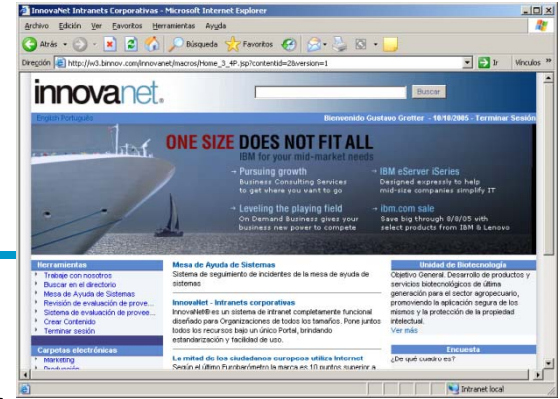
InnovaNet Intranets Corporativas - Microsoft Internet Explorer

Archivo Edición Ver Favoritos Herramientas Ayuda

Atrás Búsqueda Favoritos

Dirección http://w3.binnov.com/innovanet/macros/Home_3_4P.jsp?contentid=2&version=1 Ir Vínculos

innovanet.

Buscar

English Português

Bienvenido Gustavo Grotter - 10/10/2005 - Terminar Sesión

ONE SIZE DOES NOT FIT ALL
IBM for your mid-market needs

Pursuing growth
Business Consulting Services to get where you want to go

Leveling the playing field
On Demand Business gives your business new power to compete

IBM eServer iSeries
Designed expressly to help mid-size companies simplify IT

ibm.com sale
Save big through 9/8/05 with select products from IBM & Lenovo

Herramientas
Trabaje con nosotros
Buscar en el directorio
Mesa de Ayuda de Sistemas
Revisión de evaluación de prove...
Sistema de evaluación de provee...
Crear Contenido
Terminar sesión

Carpetas electrónicas
Marketing
Producción

Mesa de Ayuda de Sistemas
Sistema de seguimiento de incidentes de la mesa de ayuda de sistemas

InnovaNet - Intranets corporativas
InnovaNet® es un sistema de intranet completamente funcional diseñado para Organizaciones de todos los tamaños. Pone juntos todos los recursos bajo un único Portal, brindando estandarización y facilidad de uso.

La mitad de los ciudadanos europeos utiliza Internet
Según el último Eurobarómetro la marca es 10 puntos superior a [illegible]

Unidad de Biotecnología
Objetivo General. Desarrollo de productos y servicios biotecnológicos de última generación para el sector agropecuario, promoviendo la aplicación segura de los mismos y la protección de la propiedad intelectual.
Ver más

Encuesta
¿De qué cuadro es?

Intranet local